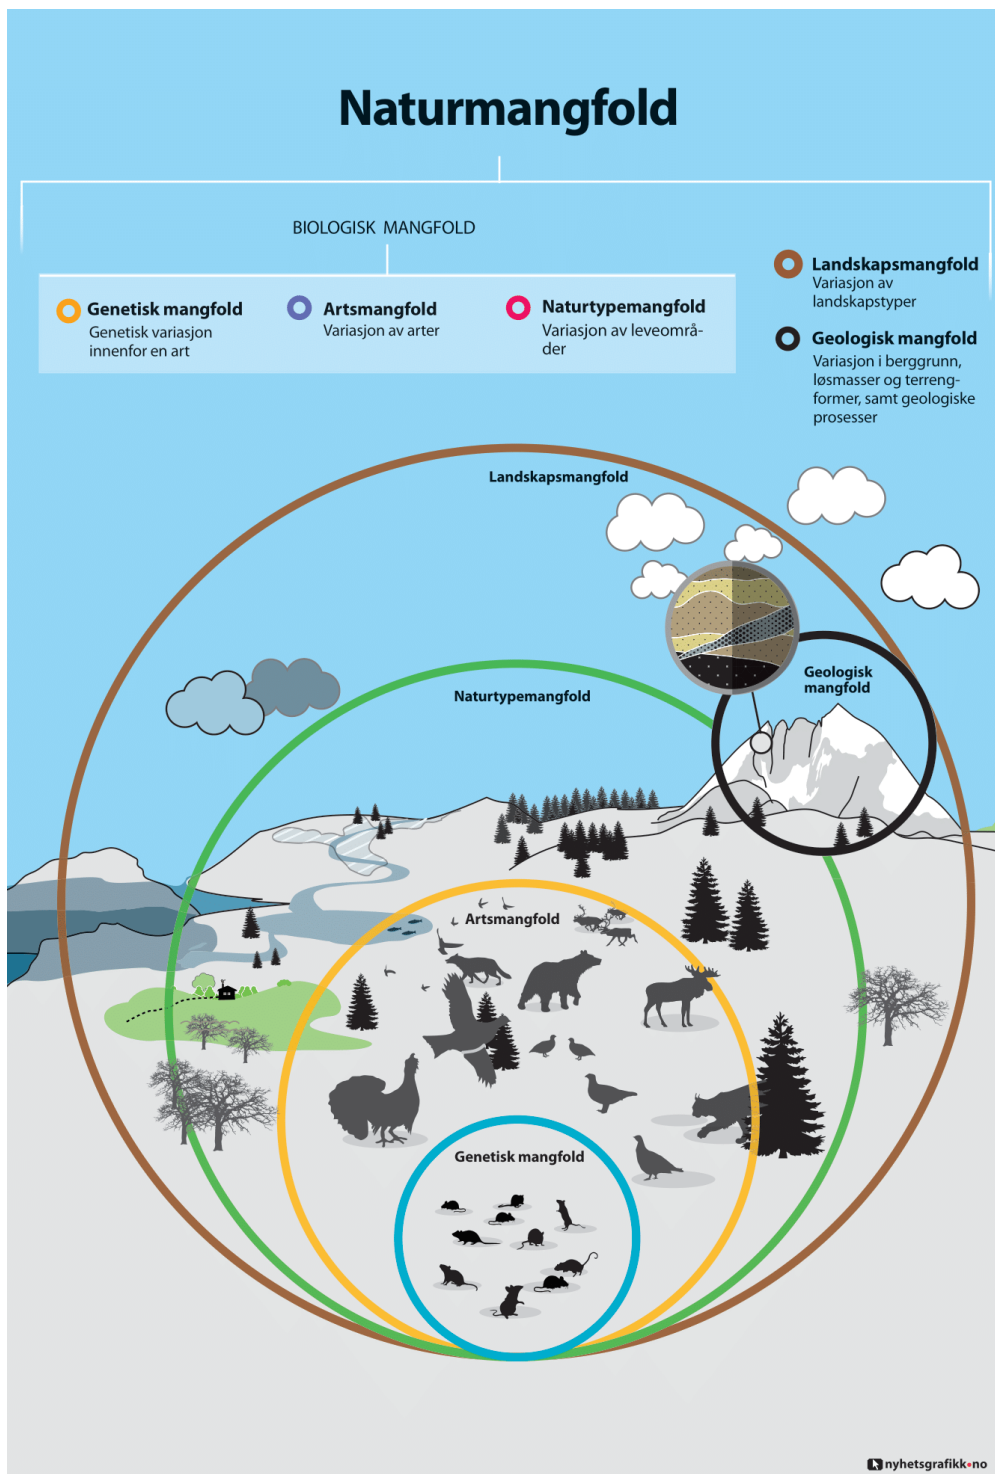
Naturmangfold

BIOLOGISK MANGFOLD

Genetisk mangfold
Genetisk variasjon innenfor en art

Artsmangfold
Variasjon av arter

Naturtypemangfold
Variasjon av leveområder

Landskapsmangfold
Variasjon av landskapstyper

Geologisk mangfold
Variasjon i berggrunn, løsmasser og terrengformer, samt geologiske prosesser

Landskapsmangfold

Geologisk mangfold

Naturtypemangfold

Artsmangfold

Genetisk mangfold

nyhetsgrafikk.no